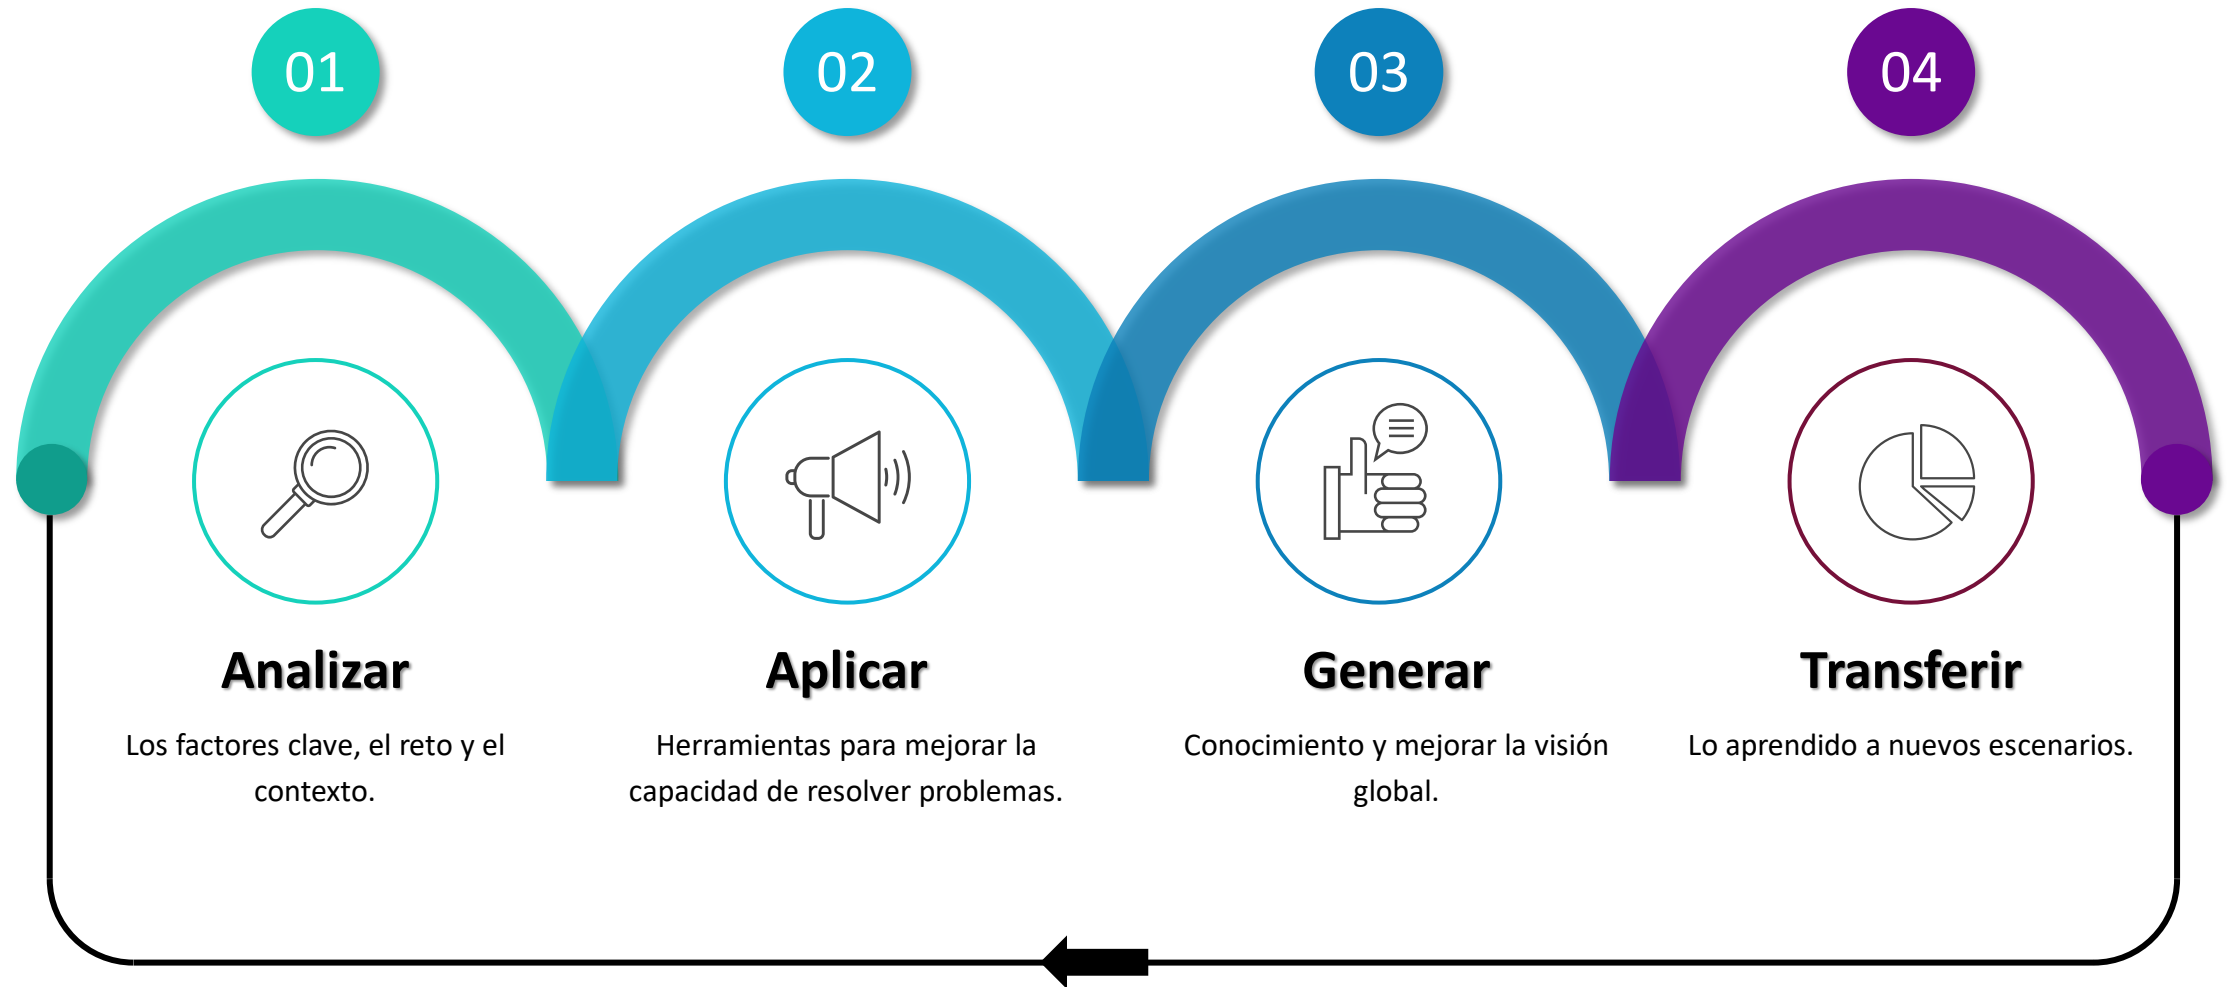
01

02

03

04

Analizar

Los factores clave, el reto y el contexto.

Aplicar

Herramientas para mejorar la capacidad de resolver problemas.

Generar

Conocimiento y mejorar la visión global.

Transferir

Lo aprendido a nuevos escenarios.